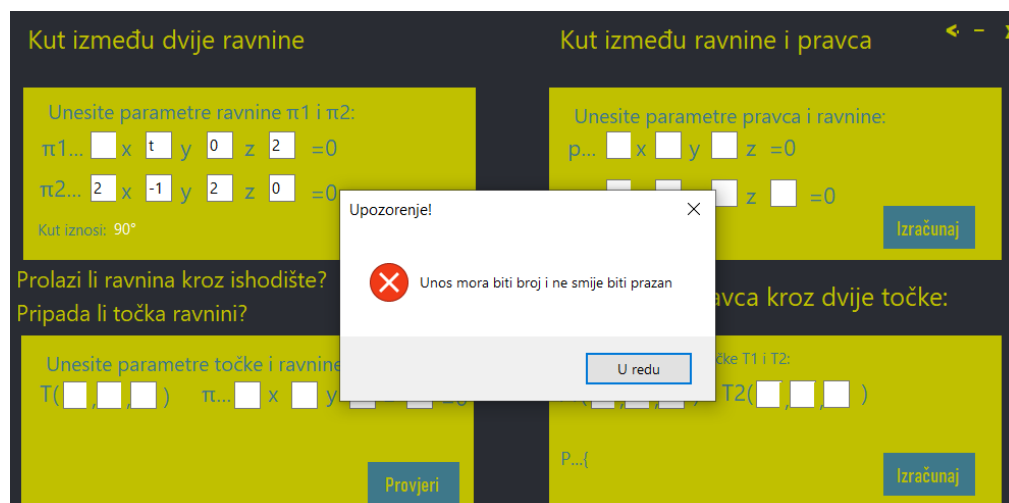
Kut između dvije ravnine

Unesite parametre ravnine π1 i π2:

π1... x t y 0 z 2 =0

π2... 2 x -1 y 2 z 0 =0

Kut iznosi: 90°

Kut između ravnine i pravca

Unesite parametre pravca i ravnine:

p... x y z =0

z =0

Izračunaj

Prolazi li ravnina kroz ishodište?

Pripada li točka ravnini?

Unesite parametre točke i ravnine

T( , , ) π... x y

Provjeri

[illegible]avca kroz dvije točke:

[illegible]čke T1 i T2:

T2( , , )

P...{

Izračunaj

Upozorenje!

Unos mora biti broj i ne smije biti prazan

U redu